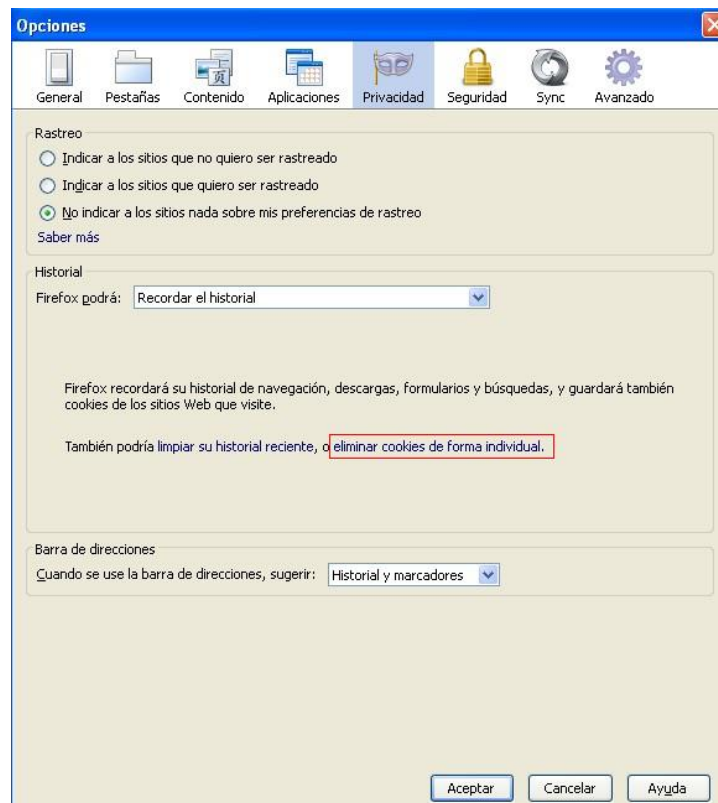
Opciones

General Pestañas Contenido Aplicaciones Privacidad Seguridad Sync Avanzado

Rastreo

Indicar a los sitios que no quiero ser rastreado

Indicar a los sitios que quiero ser rastreado

No indicar a los sitios nada sobre mis preferencias de rastreo

Saber más

Historial

Firefox podrá: Recordar el historial

Firefox recordará su historial de navegación, descargas, formularios y búsquedas, y guardará también cookies de los sitios Web que visite.

También podría limpiar su historial reciente, o eliminar cookies de forma individual.

Barra de direcciones

Cuando se use la barra de direcciones, sugerir: Historial y marcadores

Aceptar Cancelar Ayuda